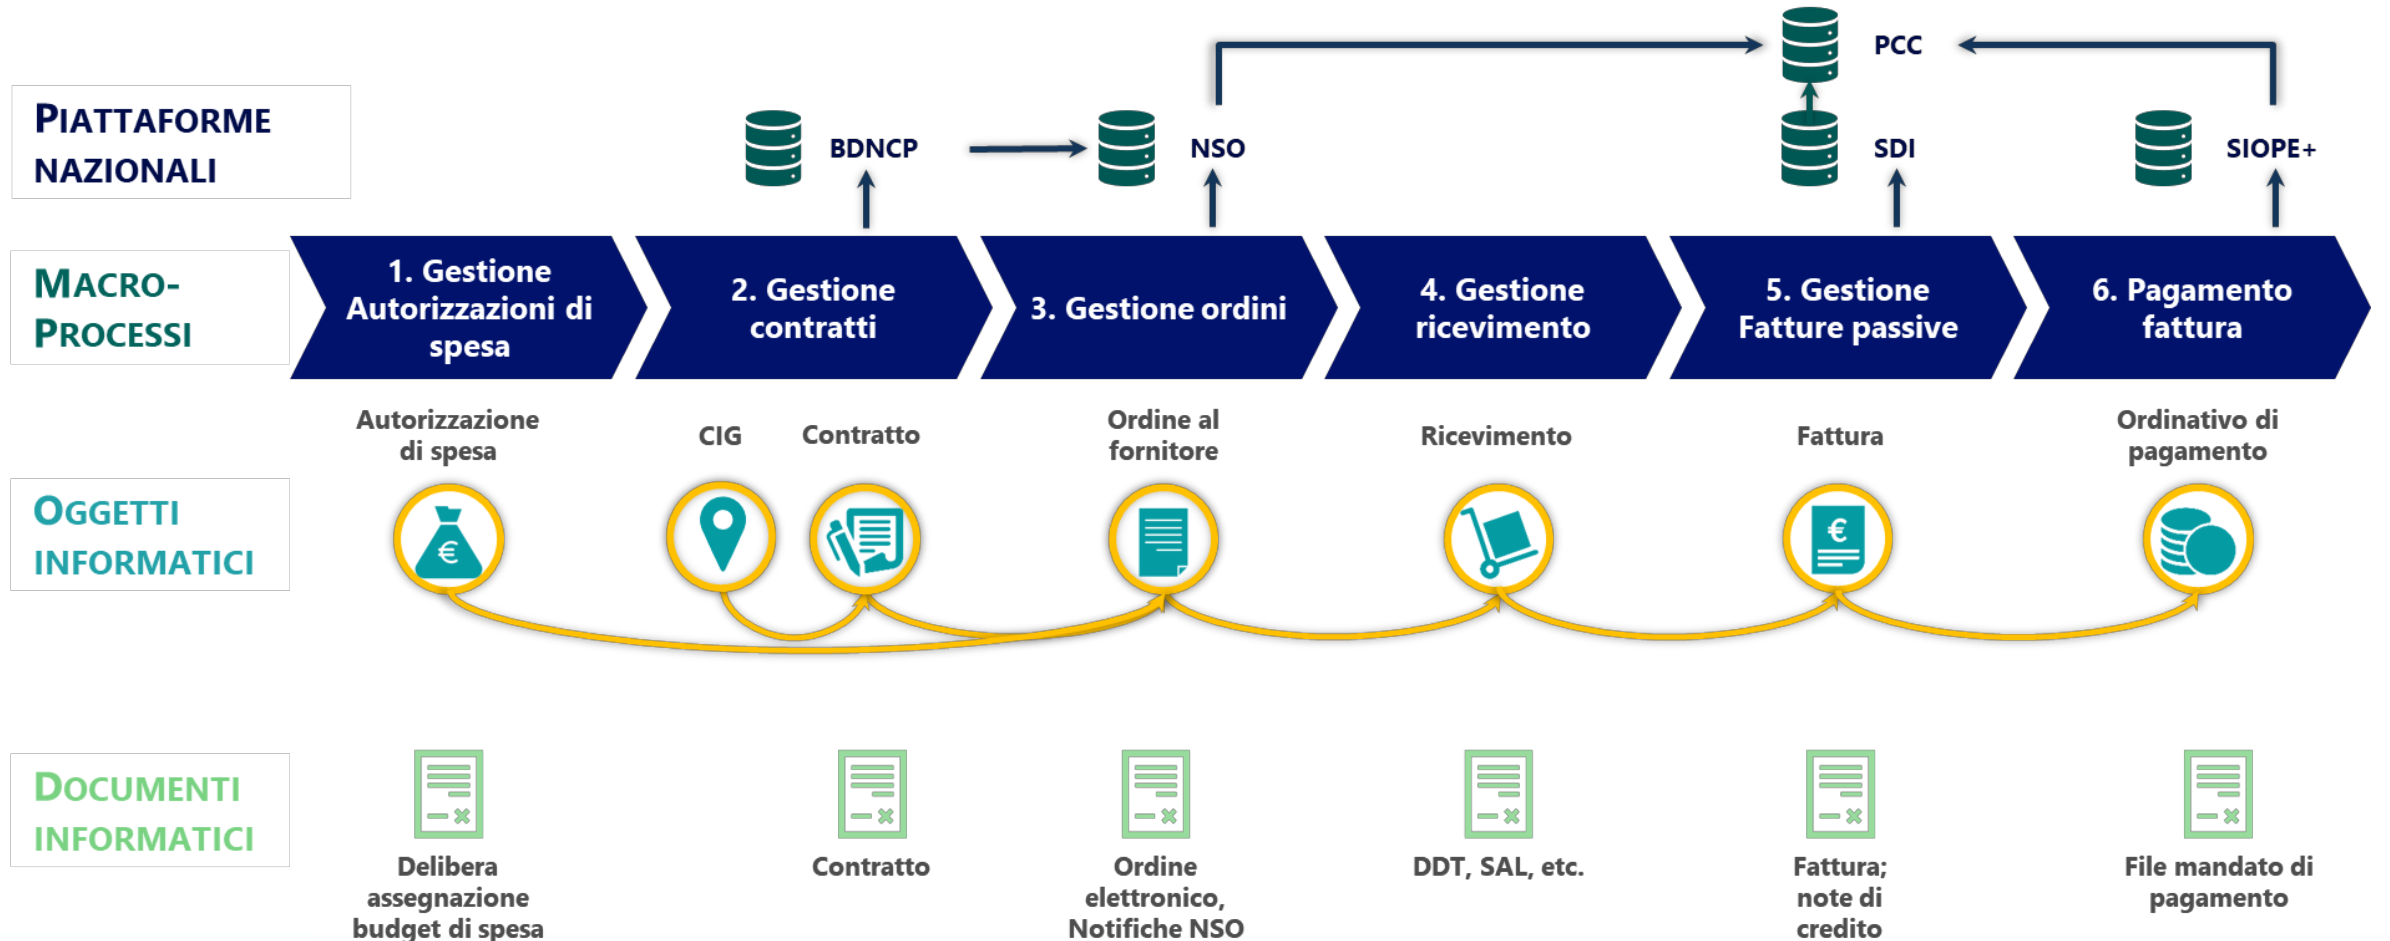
PIATTAFORME NAZIONALI

PCC

BDNCP

NSO

SDI

SIOPE+

MACRO-PROCESSI

1. Gestione Autorizzazioni di spesa

2. Gestione contratti

3. Gestione ordini

4. Gestione ricevimento

5. Gestione Fatture passive

6. Pagamento fattura

Autorizzazione di spesa

CIG

Contratto

Ordine al fornitore

Ricevimento

Fattura

Ordinativo di pagamento

OGGETTI INFORMATICI

DOCUMENTI INFORMATICI

Delibera assegnazione budget di spesa

Contratto

Ordine elettronico, Notifiche NSO

DDT, SAL, etc.

Fattura; note di credito

File mandato di pagamento